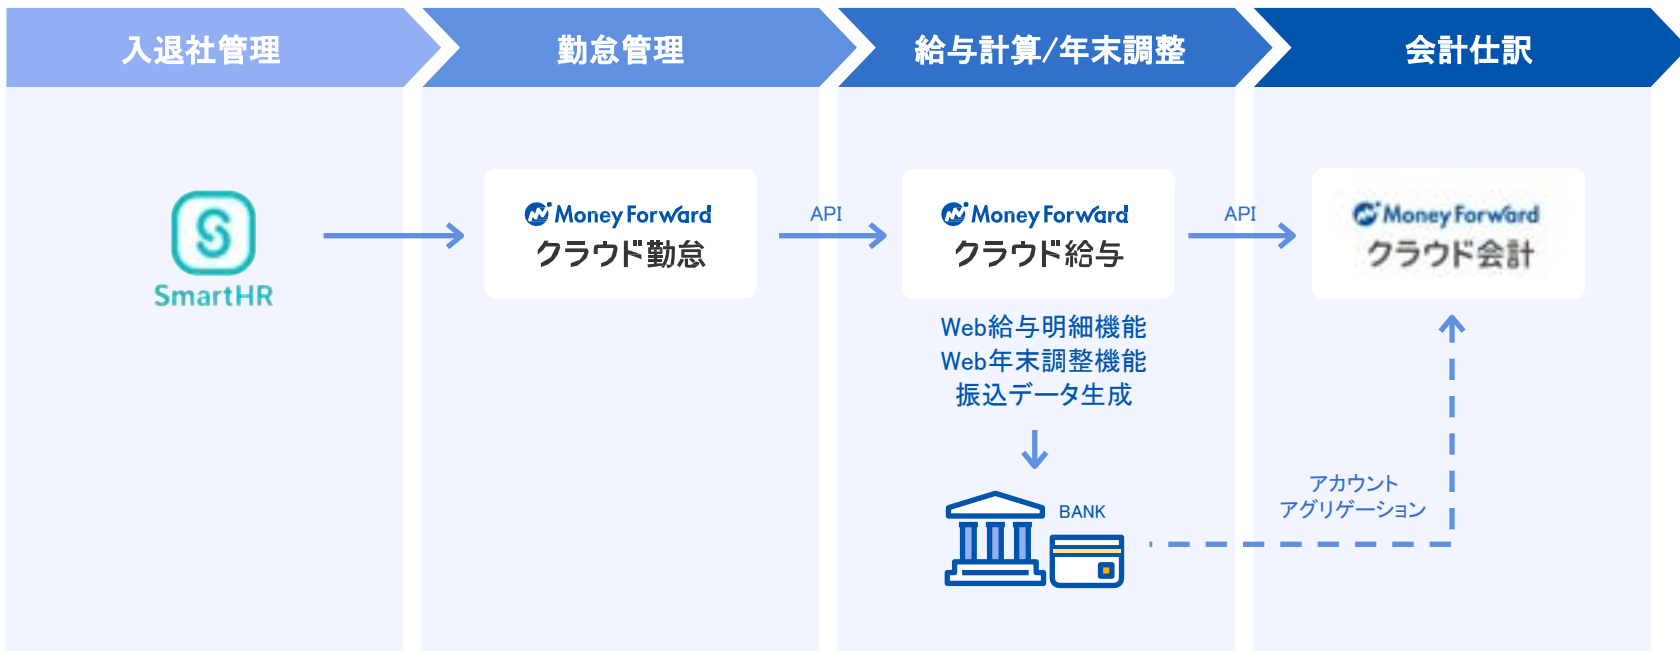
入退社管理

勤怠管理

給与計算/年末調整

会計仕訳

SmartHR

Money Forward
クラウド勤怠

API

Money Forward
クラウド給与

API

Money Forward
クラウド会計

Web給与明細機能
Web年末調整機能
振込データ生成

BANK

アカウント
アグリゲーション